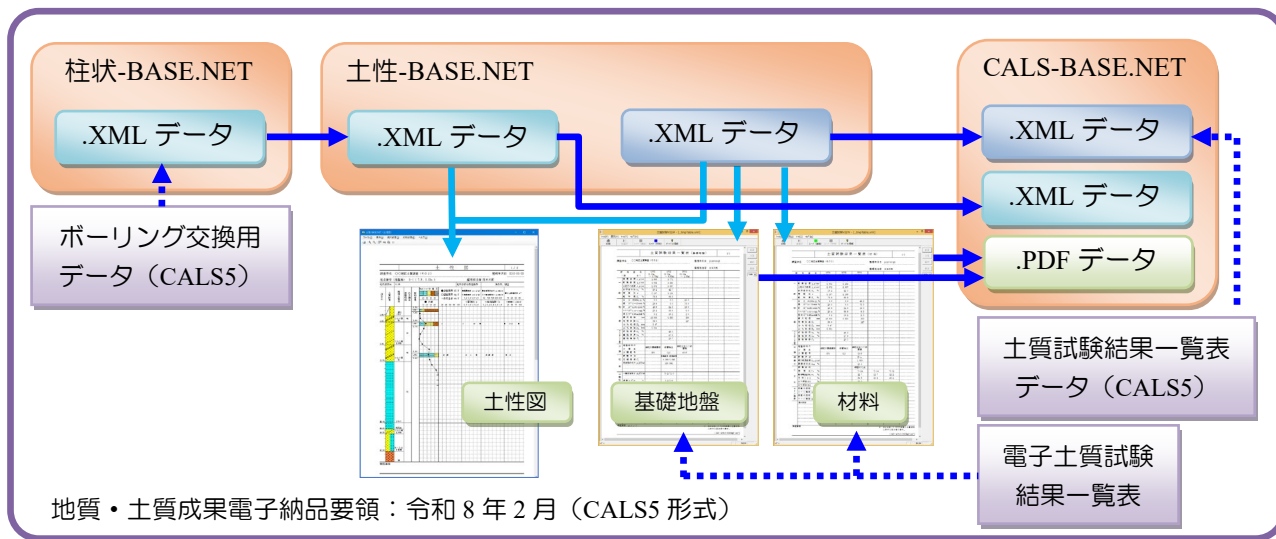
柱状-BASE.NET

.XML データ

ボーリング交換用データ（CALS5）

土性-BASE.NET

.XML データ

.XML データ

土性図

基礎地盤

材料

CALS-BASE.NET

.XML データ

.XML データ

.PDF データ

土質試験結果一覧表データ（CALS5）

電子土質試験結果一覧表

地質・土質成果電子納品要領：令和 8 年 2 月（CALS5 形式）